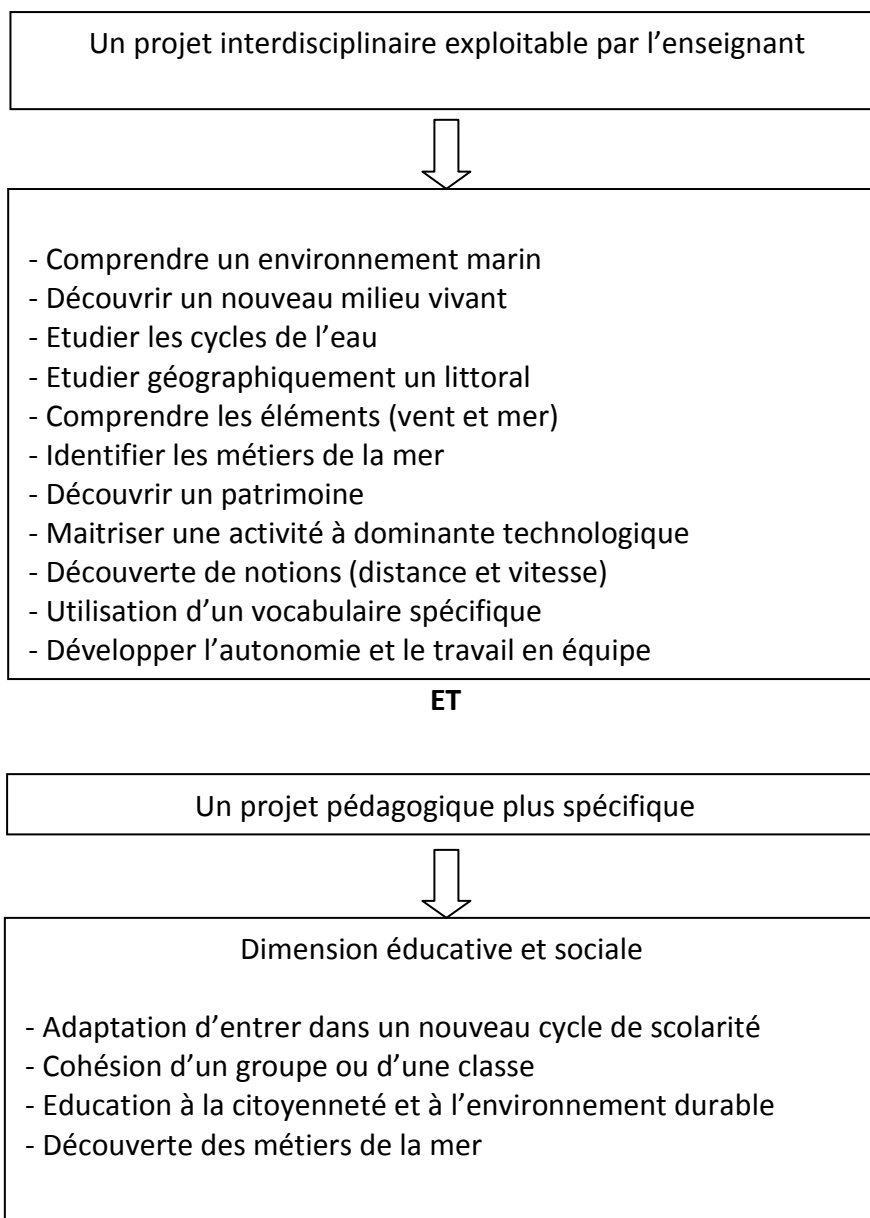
Un projet interdisciplinaire exploitable par l'enseignant

- Comprendre un environnement marin
- Découvrir un nouveau milieu vivant
- Etudier les cycles de l'eau
- Etudier géographiquement un littoral
- Comprendre les éléments (vent et mer)
- Identifier les métiers de la mer
- Découvrir un patrimoine
- Maitriser une activité à dominante technologique
- Découverte de notions (distance et vitesse)
- Utilisation d'un vocabulaire spécifique
- Développer l'autonomie et le travail en équipe

ET

Un projet pédagogique plus spécifique

Dimension éducative et sociale

- Adaptation d'entrer dans un nouveau cycle de scolarité
- Cohésion d'un groupe ou d'une classe
- Education à la citoyenneté et à l'environnement durable
- Découverte des métiers de la mer